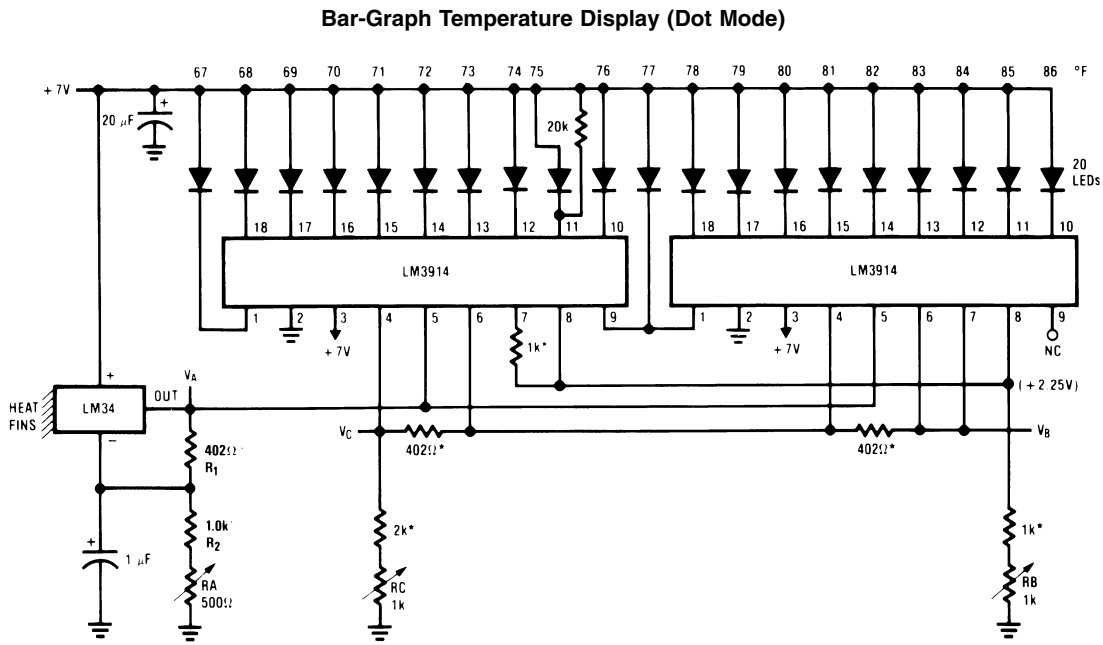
Bar-Graph Temperature Display (Dot Mode)

+ 7V
20 $\mu$F
+
67 68 69 70 71 72 73 74 75 76 77 78 79 80 81 82 83 84 85 86 °F
20k
20 LEDs
18 17 16 15 14 13 12 11 10
18 17 16 15 14 13 12 11 10
LM3914
LM3914
1 2 3 4 5 6 7 8 9
1 2 3 4 5 6 7 8 9
+ 7V
+ 7V
1k*
NC
(+ 2.25V)
+
$V_A$
HEAT FINS
LM34
OUT
−
$V_C$
402Ω*
402Ω*
$V_B$
402Ω
$R_1$
+
1 $\mu$F
1.0k
$R_2$
RA
500Ω
2k*
RC
1k
1k*
RB
1k